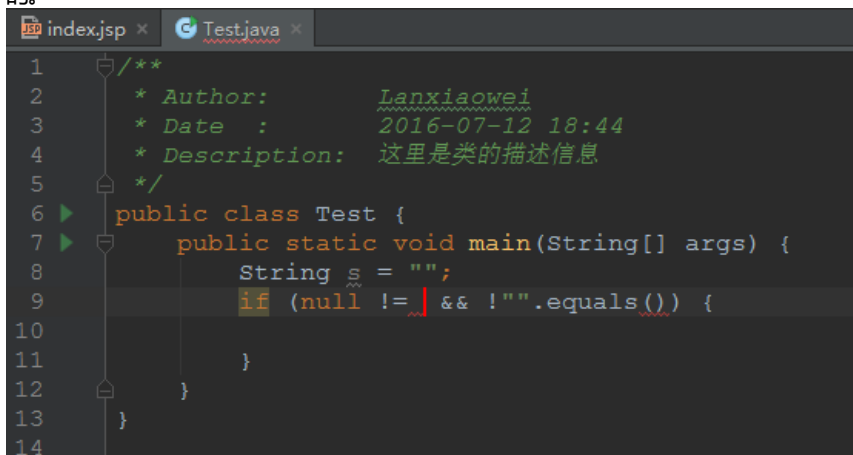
index.jsp × Test.java ×

1 /**
2 * Author: Lanxiaowei
3 * Date : 2016-07-12 18:44
4 * Description: 这里是类的描述信息
5 */
6 public class Test {
7 public static void main(String[] args) {
8 String s = "";
9 if (null != && !"".equals()) {
10
11 }
12 }
13 }
14